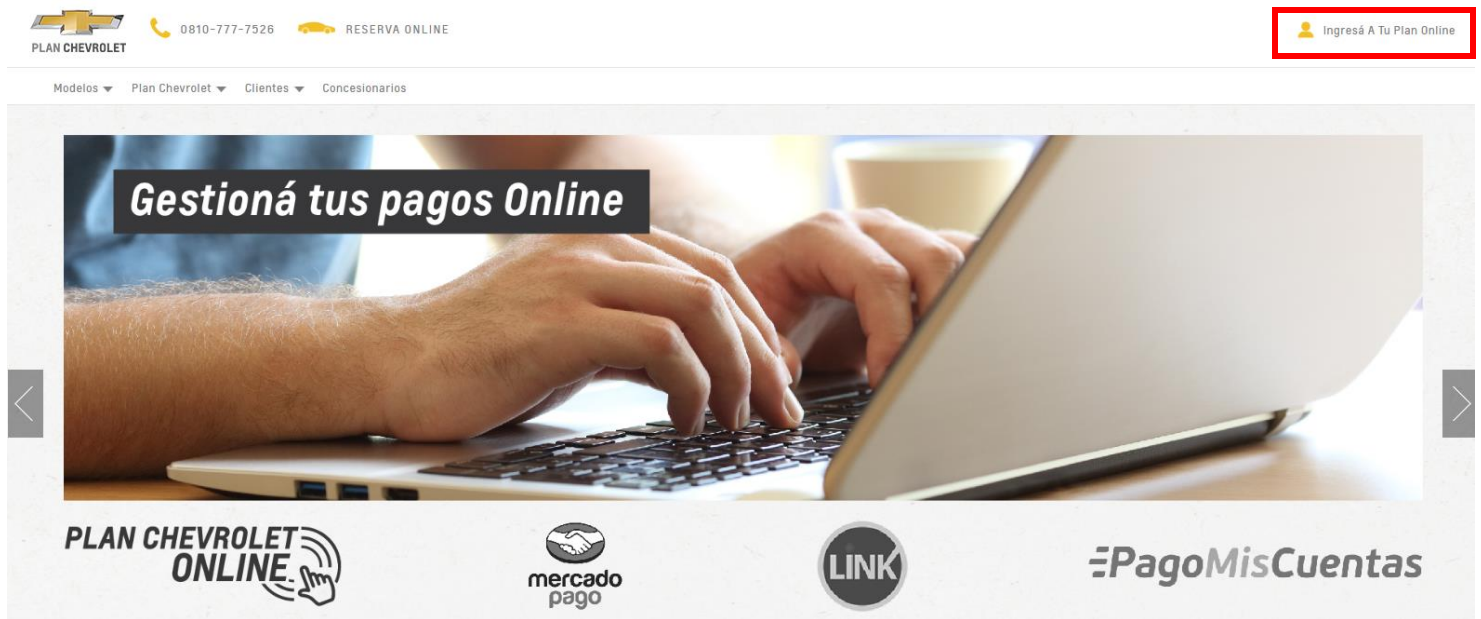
PLAN CHEVROLET

0810-777-7526

RESERVA ONLINE

Ingresá A Tu Plan Online

Modelos Plan Chevrolet Clientes Concesionarios

Gestioná tus pagos Online

PLAN CHEVROLET ONLINE

mercado pago

LINK

PagoMisCuentas